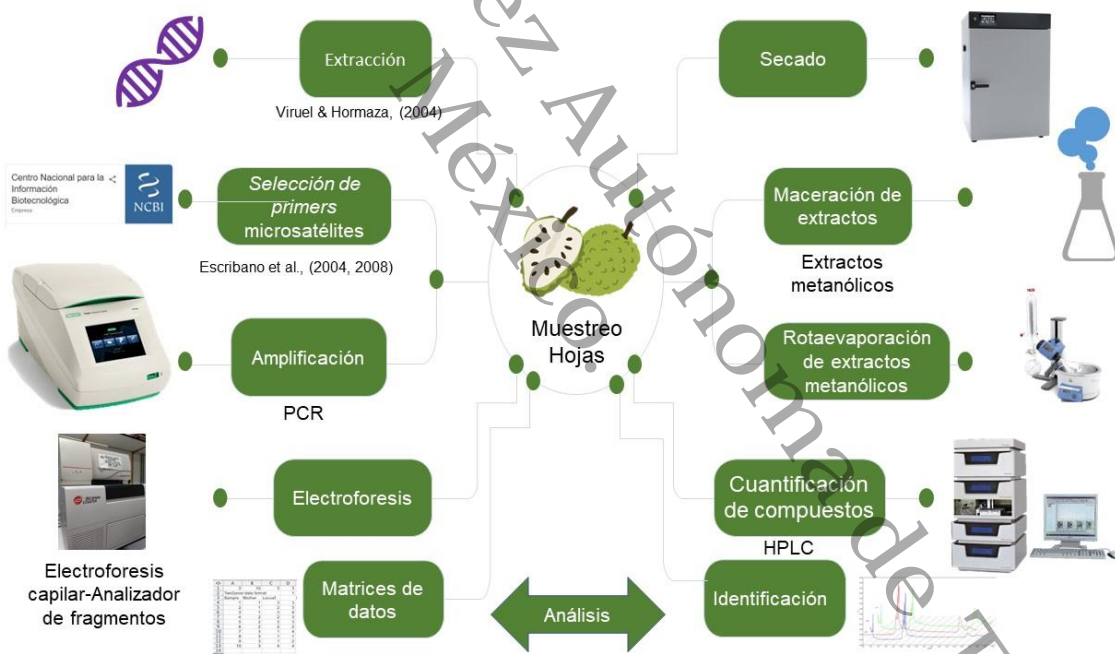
Extracción

Viruel & Hormaza, (2004)

Centro Nacional para la Información Biotecnológica
Empresa
NCBI

Selección de *primers* microsatélites

Escribano et al., (2004, 2008)

Amplificación

PCR

Electroforesis

Electroforesis capilar-Analizador de fragmentos

Matrices de datos

Muestreo
Hojas

Análisis

Secado

Maceración de extractos

Extractos metanólicos

Rotaevaporación de extractos metanólicos

Cuantificación de compuestos

HPLC

Identificación

ez Autónoma de
México